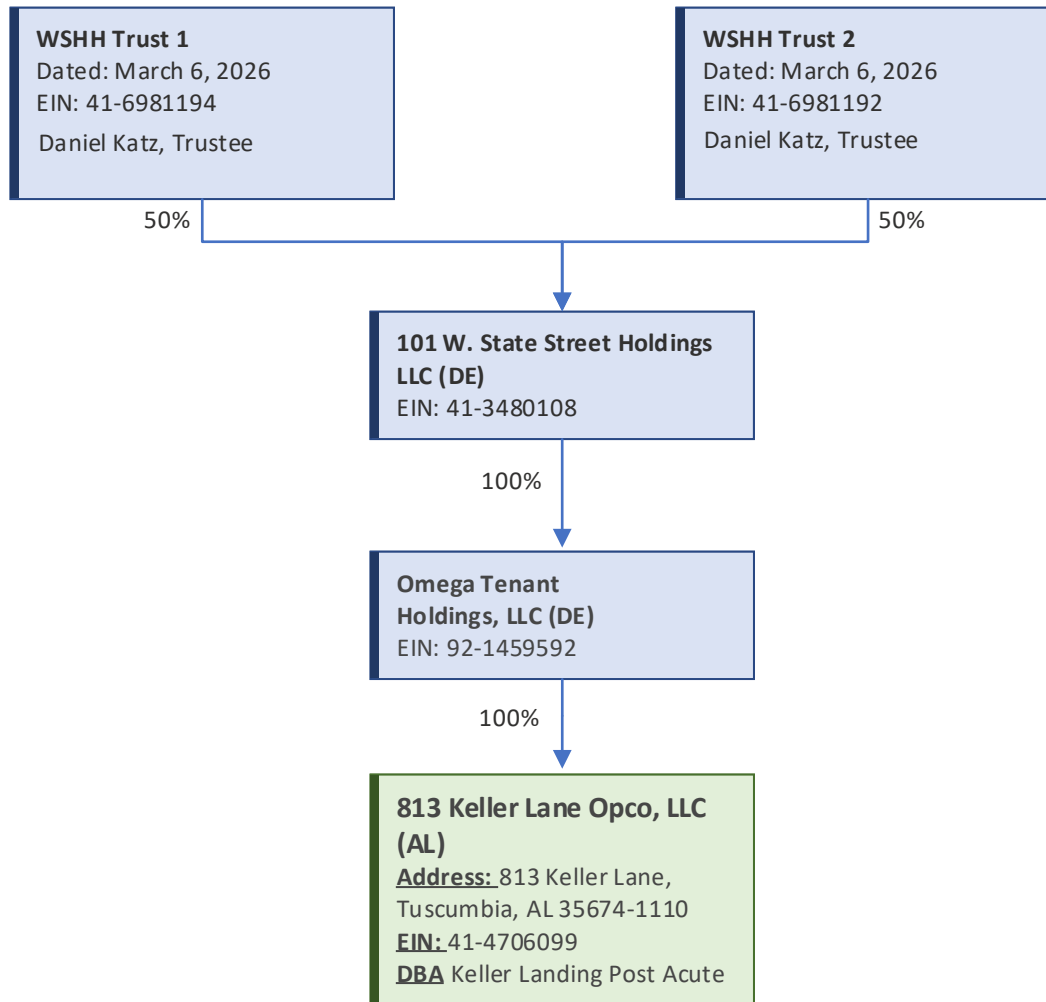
WSHH Trust 1
Dated: March 6, 2026
EIN: 41-6981194
Daniel Katz, Trustee

WSHH Trust 2
Dated: March 6, 2026
EIN: 41-6981192
Daniel Katz, Trustee

50%

50%

101 W. State Street Holdings LLC (DE)
EIN: 41-3480108

100%

Omega Tenant Holdings, LLC (DE)
EIN: 92-1459592

100%

813 Keller Lane Opco, LLC (AL)
Address: 813 Keller Lane, Tuscumbia, AL 35674-1110
EIN: 41-4706099
DBA Keller Landing Post Acute